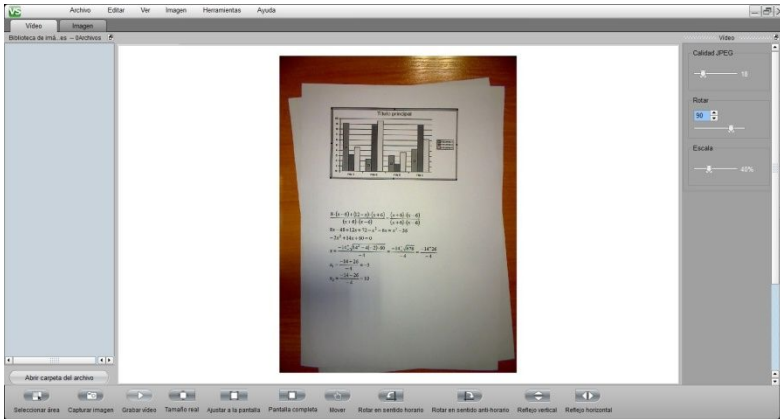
VS Archivo Editar Ver Imagen Herramientas Ayuda

Video Imagen

Biblioteca de imá...es -- 0Archivos

Video

Calidad JPEG

18

Rotar

90

Escala

40%

Título principal

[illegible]

Abrir carpeta del archivo

Seleccionar área Capturar imagen Grabar video Tamaño real Ajustar a la pantalla Pantalla completa Mover Rotar en sentido horario Rotar en sentido anti-horario Reflejo vertical Reflejo horizontal